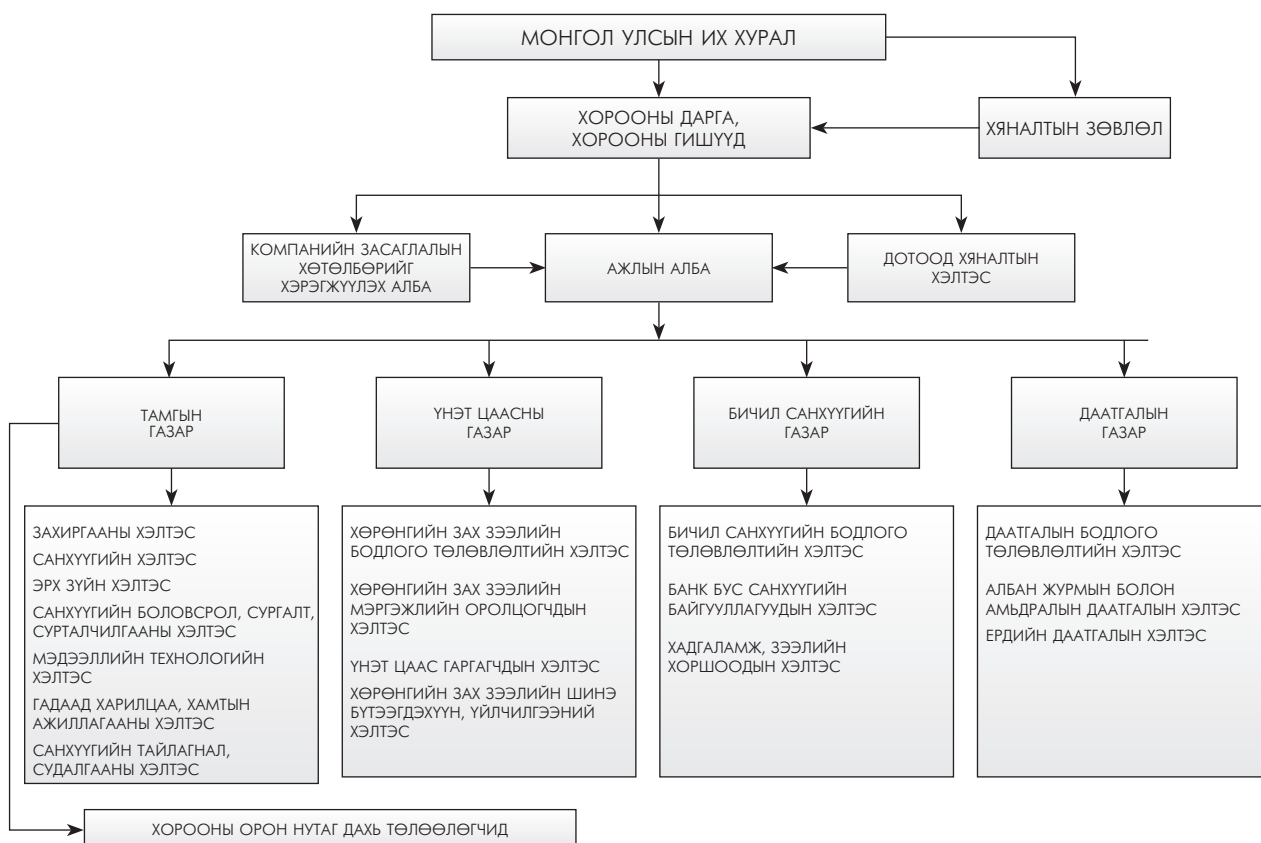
МОНГОЛ УЛСЫН ИХ ХУРАЛ

ХОРООНЫ ДАРГА, ХОРООНЫ ГИШҮҮД

ХЯНАЛТЫН ЗӨВЛӨЛ

КОМПАНИЙН ЗАСАГЛАЛЫН ХӨТӨЛБӨРИЙГ ХЭРЭГЖҮҮЛЭХ АЛБА

АЖЛЫН АЛБА

ДОТООД ХЯНАЛТЫН ХЭЛТЭС

ТАМГЫН ГАЗАР

ҮНЭТ ЦААСНЫ ГАЗАР

БИЧИЛ САНХҮҮГИЙН ГАЗАР

ДААТГАЛЫН ГАЗАР

ЗАХИРГААНЫ ХЭЛТЭС
САНХҮҮГИЙН ХЭЛТЭС
ЭРХ ЗҮЙН ХЭЛТЭС
САНХҮҮГИЙН БОЛОВСРОЛ, СУРГАЛТ, СУРТАЛЧИЛГААНЫ ХЭЛТЭС
МЭДЭЭЛЛИЙН ТЕХНОЛОГИЙН ХЭЛТЭС
ГАДААД ХАРИЛЦАА, ХАМТЫН АЖИЛЛАГААНЫ ХЭЛТЭС
САНХҮҮГИЙН ТАЙЛАГНАЛ, СУДАЛГААНЫ ХЭЛТЭС

ХӨРӨНГИЙН ЗАХ ЗЭЭЛИЙН БОДЛОГО ТӨЛӨВЛӨЛТИЙН ХЭЛТЭС
ХӨРӨНГИЙН ЗАХ ЗЭЭЛИЙН МЭРГЭЖЛИЙН ОРОЛЦОГЧДЫН ХЭЛТЭС
ҮНЭТ ЦААС ГАРГАГЧДЫН ХЭЛТЭС
ХӨРӨНГИЙН ЗАХ ЗЭЭЛИЙН ШИНЭ БҮТЭЭГДЭХҮҮН, ҮЙЛЧИЛГЭЭНИЙ ХЭЛТЭС

БИЧИЛ САНХҮҮГИЙН БОДЛОГО ТӨЛӨВЛӨЛТИЙН ХЭЛТЭС
БАНК БУС САНХҮҮГИЙН БАЙГУУЛЛАГУУДЫН ХЭЛТЭС
ХАДГАЛАМЖ, ЗЭЭЛИЙН ХОРШООДЫН ХЭЛТЭС

ДААТГАЛЫН БОДЛОГО ТӨЛӨВЛӨЛТИЙН ХЭЛТЭС
АЛБАН ЖУРМЫН БОЛОН АМЬДРАЛЫН ДААТГАЛЫН ХЭЛТЭС
ЕРДИЙН ДААТГАЛЫН ХЭЛТЭС

ХОРООНЫ ОРОН НУТАГ ДАХЬ ТӨЛӨӨЛӨГЧИД